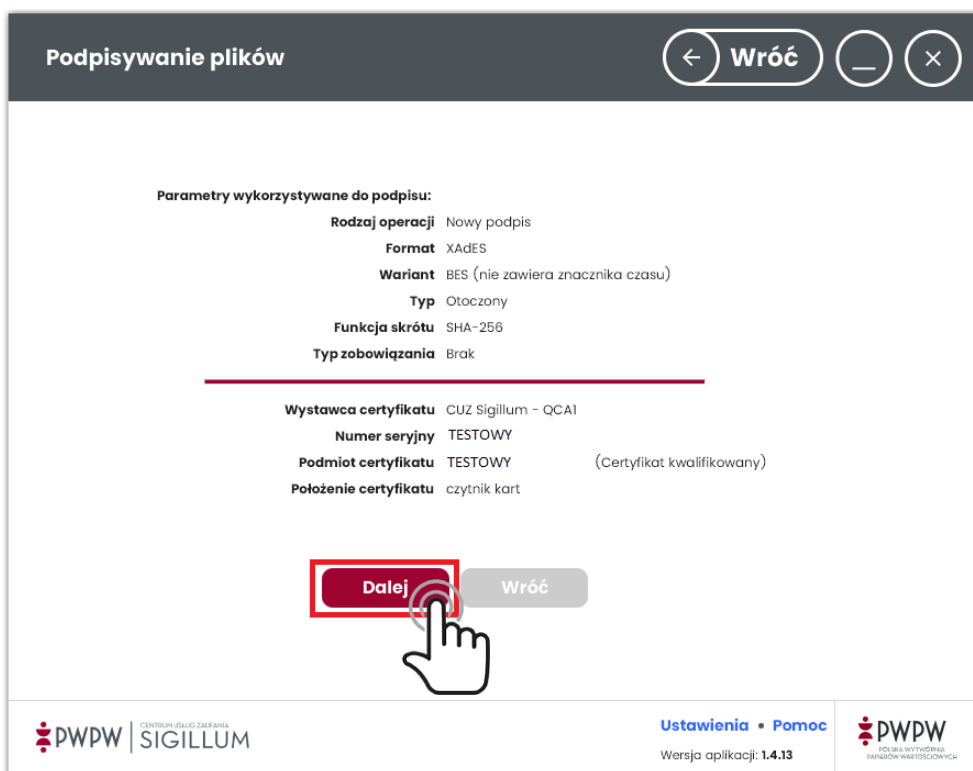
Podpisywanie plików

Wróć

Parametry wykorzystywane do podpisu:

Rodzaj operacji Nowy podpis

Format XAdES

Wariant BES (nie zawiera znacznika czasu)

Typ Otoczony

Funkcja skrótu SHA-256

Typ zobowiązania Brak

Wystawca certyfikatu CUZ Sigillum - QCA1

Numer seryjny TESTOWY

Podmiot certyfikatu TESTOWY (Certyfikat kwalifikowany)

Położenie certyfikatu czytnik kart

Dalej Wróć

PWPW | CENTRUM USŁUG ZAUFANIA SIGILLUM

Ustawienia • Pomoc

Wersja aplikacji: 1.4.13

PWPW POLSKA WYTWÓRNIA PAPIERÓW WARTOŚCIOWYCH